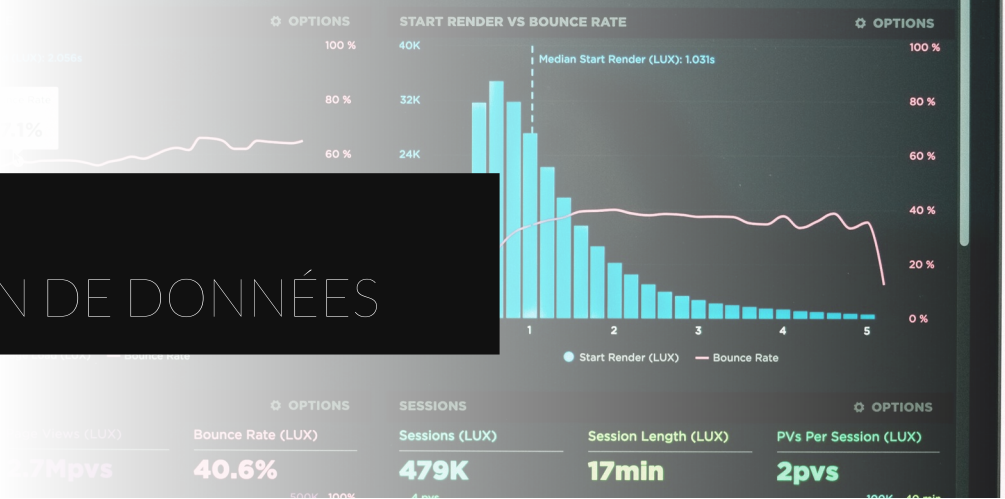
OPTIONS

100 %

80 %

60 %

START RENDER VS BOUNCE RATE

OPTIONS

40K

32K

24K

Median Start Render (LUX): 1.031s

100 %

80 %

60 %

40 %

20 %

0 %

1

2

3

4

5

Start Render (LUX)

Bounce Rate

N DE DONNÉES

OPTIONS

Bounce Rate (LUX)

40.6%

SESSIONS

OPTIONS

Sessions (LUX)

479K

Session Length (LUX)

17min

PVs Per Session (LUX)

2pvs